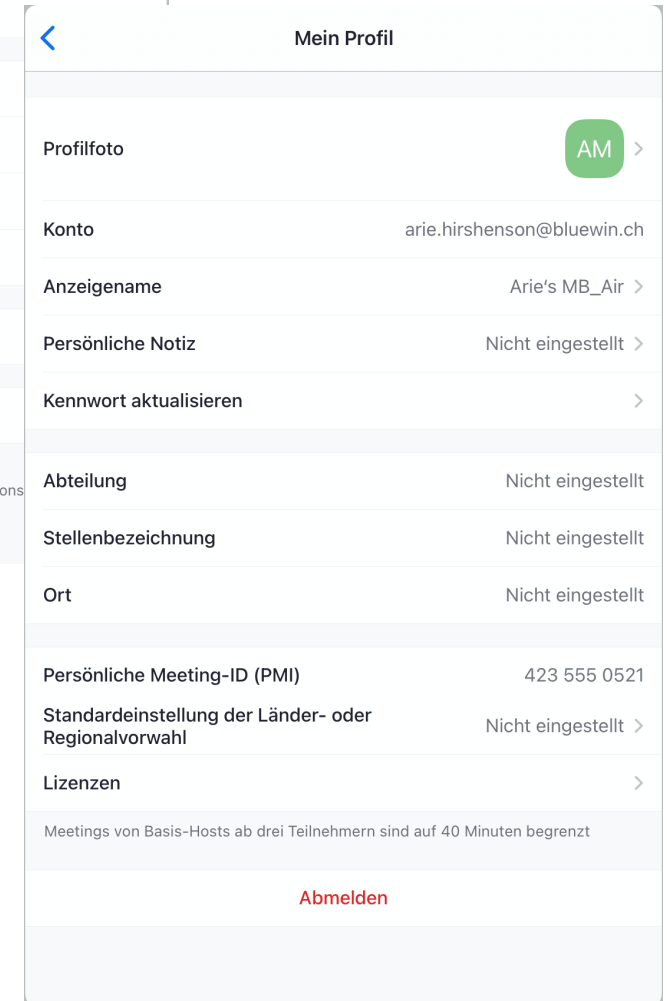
Mein Profil

Profilfoto AM

Konto arie.hirshenson@bluewin.ch

Anzeigename Arie's MB_Air

Persönliche Notiz Nicht eingestellt

Kennwort aktualisieren

Abteilung Nicht eingestellt

Stellenbezeichnung Nicht eingestellt

Ort Nicht eingestellt

Persönliche Meeting-ID (PMI) 423 555 0521

Standardeinstellung der Länder- oder Regionalvorwahl Nicht eingestellt

Lizenzen

Meetings von Basis-Hosts ab drei Teilnehmern sind auf 40 Minuten begrenzt

Abmelden

ons